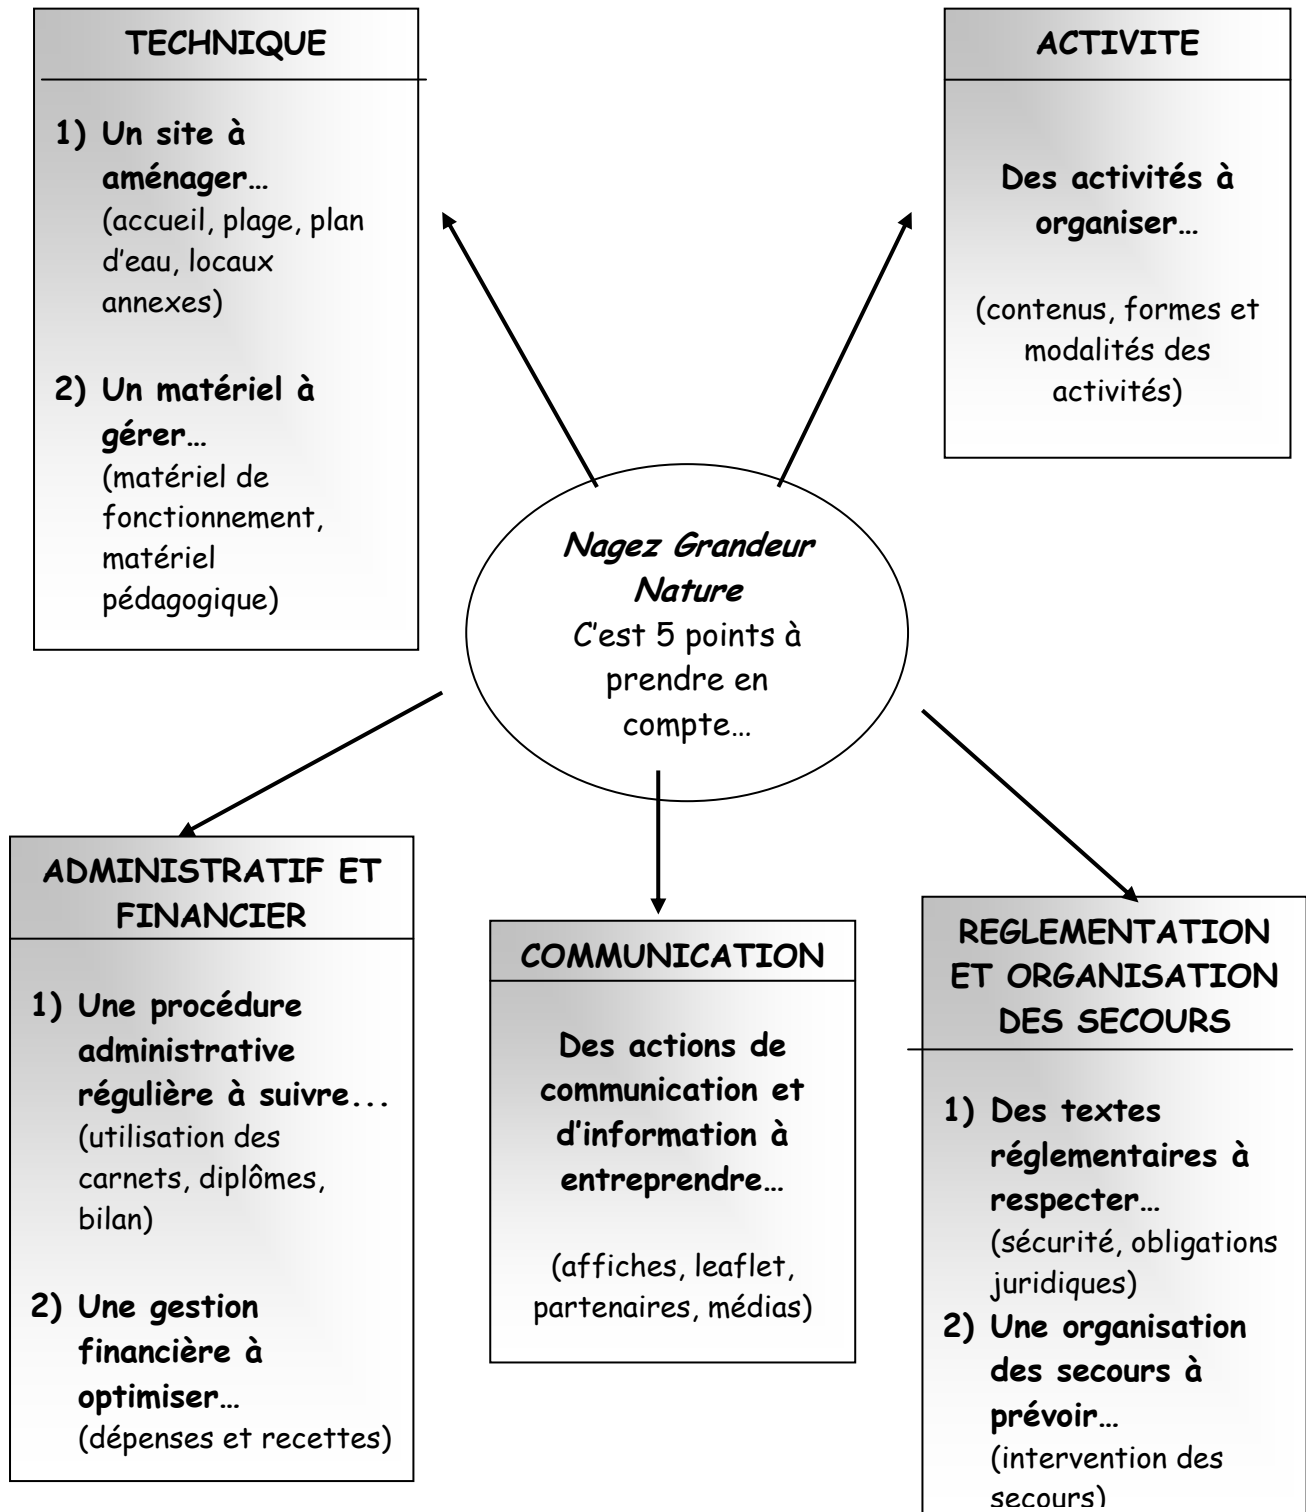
TECHNIQUE

1) Un site à aménager… (accueil, plage, plan d'eau, locaux annexes)

2) Un matériel à gérer… (matériel de fonctionnement, matériel pédagogique)

ACTIVITE

Des activités à organiser…

(contenus, formes et modalités des activités)

Nagez Grandeur Nature
C'est 5 points à prendre en compte…

ADMINISTRATIF ET FINANCIER

1) Une procédure administrative régulière à suivre... (utilisation des carnets, diplômes, bilan)

2) Une gestion financière à optimiser… (dépenses et recettes)

COMMUNICATION

Des actions de communication et d'information à entreprendre…

(affiches, leaflet, partenaires, médias)

REGLEMENTATION ET ORGANISATION DES SECOURS

1) Des textes réglementaires à respecter… (sécurité, obligations juridiques)

2) Une organisation des secours à prévoir… (intervention des secours)